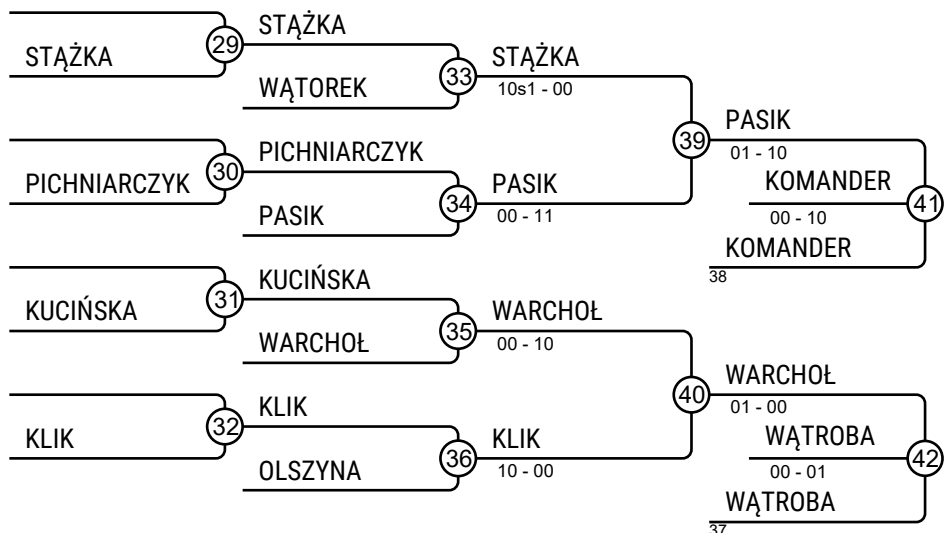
STĄŻKA
29
STĄŻKA
WĄTOREK
33
STĄŻKA
10s1 - 00
PICHNIARCZYK
30
PICHNIARCZYK
PASIK
34
PASIK
00 - 11
39
PASIK
01 - 10
KOMANDER
00 - 10
41
KOMANDER
38
KUCIŃSKA
31
KUCIŃSKA
WARCHOŁ
35
WARCHOŁ
00 - 10
KLIK
32
KLIK
OLSZYNA
36
KLIK
10 - 00
40
WARCHOŁ
01 - 00
WĄTROBA
00 - 01
42
WĄTROBA
37